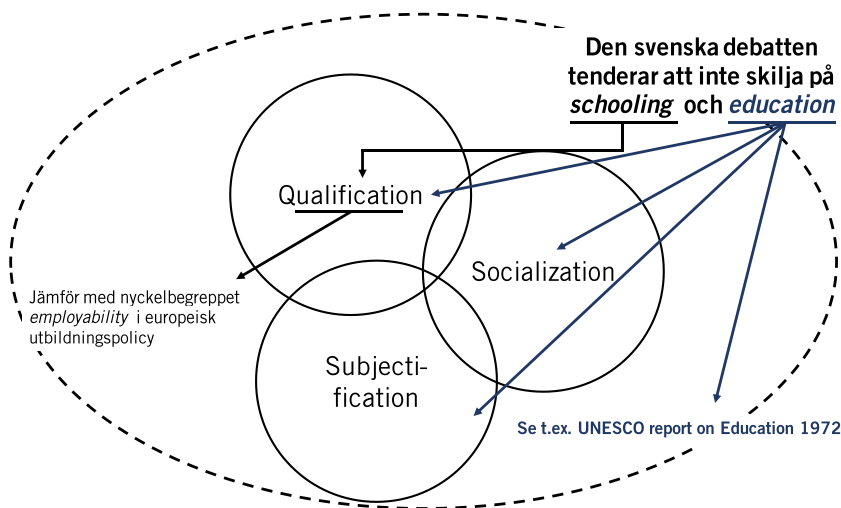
Den svenska debatten tenderar att inte skilja på *schooling* och *education*

Qualification

Socialization

Subjectification

Jämför med nyckelbegreppet *employability* i europeisk utbildningspolicy

Se t.ex. UNESCO report on Education 1972